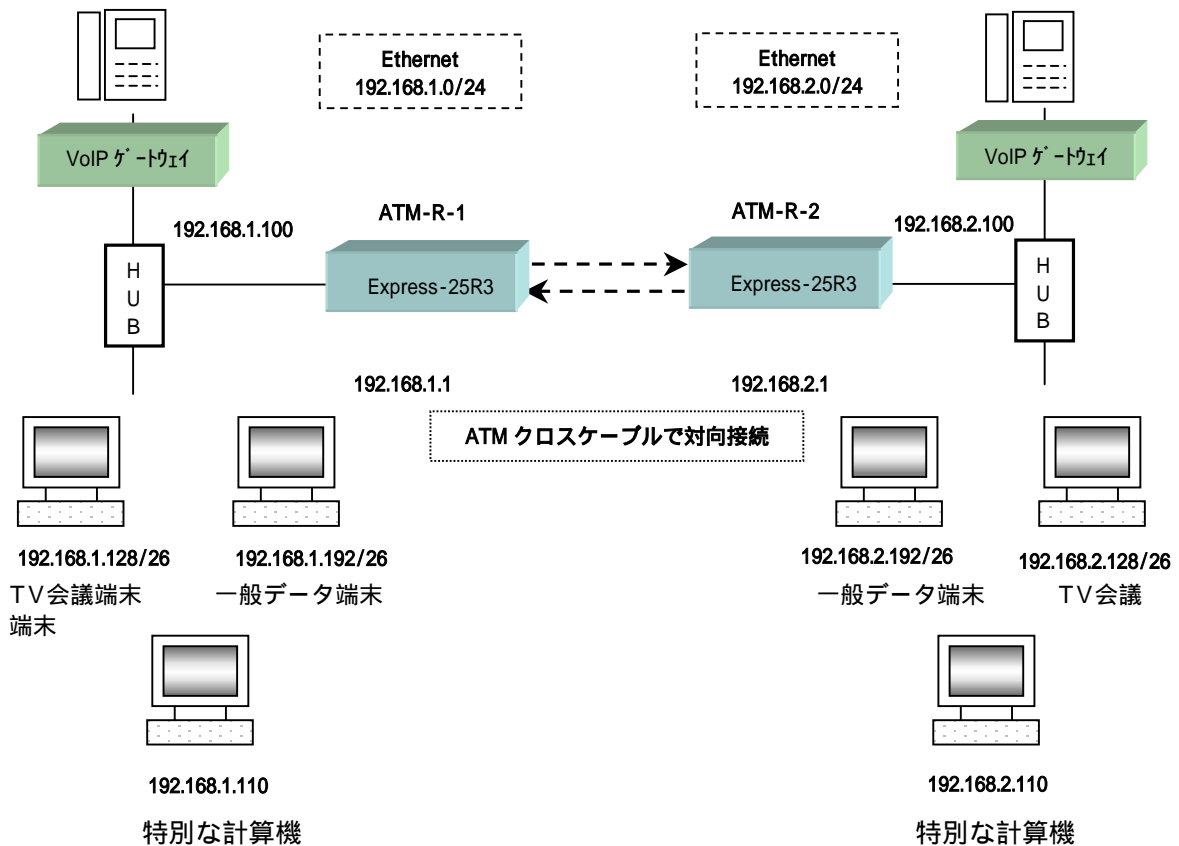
Ethernet
192.168.1.0/24

Ethernet
192.168.2.0/24

VoIP ｹﾞｰﾄｳｪｲ

VoIP ｹﾞｰﾄｳｪｲ

192.168.1.100

ATM-R-1

ATM-R-2

192.168.2.100

HUB

Express-25R3

Express-25R3

HUB

192.168.1.1

192.168.2.1

ATM クロスケーブルで対向接続

192.168.1.128/26
ＴＶ会議端末

192.168.1.192/26
一般データ端末

192.168.2.192/26
一般データ端末

192.168.2.128/26
ＴＶ会議

192.168.1.110
特別な計算機

192.168.2.110
特別な計算機